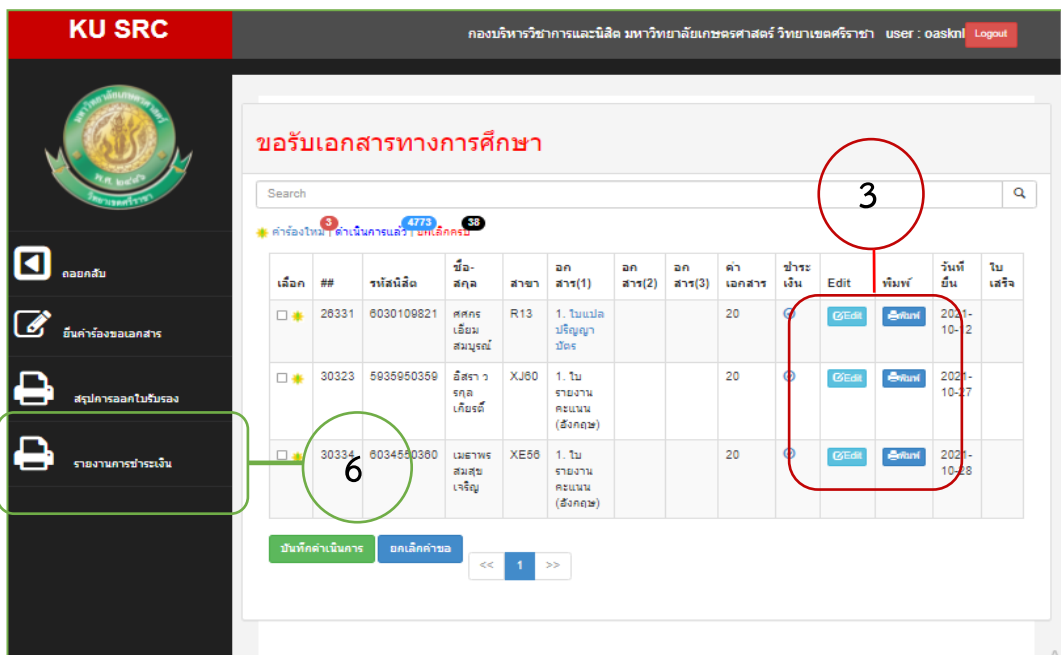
KU SRC

กองบริหารวิชาการและนิสิต มหาวิทยาลัยเกษตรศาสตร์ วิทยาเขตศรีราชา user : oasknl Logout

ถอยกลับ

ยื่นคำร้องขอเอกสาร

สรุปการออกใบรับรอง

รายงานการชำระเงิน

ขอรับเอกสารทางการศึกษา

Search

คำร้องใหม่ 3 | ดำเนินการแล้ว 4773 | ยกเลิกครบ 58

3

| เลือก | ## | รหัสนิสิต | ชื่อ-สกุล | สาขา | เอกสาร(1) | เอกสาร(2) | เอกสาร(3) | ค่าเอกสาร | ชำระเงิน | Edit | พิมพ์ | วันที่ยื่น | ใบเสร็จ |
|---|---|---|---|---|---|---|---|---|---|---|---|---|---|
| | 26331 | 6030109821 | ศศกร เอี่ยมสมบูรณ์ | R13 | 1. ใบแปลปริญญาบัตร | | | 20 | | Edit | พิมพ์ | 2021-10-12 | |
| | 30323 | 5935950359 | อิสรา วรกุล เกียรติ | XJ60 | 1. ใบรายงานคะแนน (อังกฤษ) | | | 20 | | Edit | พิมพ์ | 2021-10-27 | |
| | 30334 | 6034550360 | เมธาพร สมสุข เจริญ | XE56 | 1. ใบรายงานคะแนน (อังกฤษ) | | | 20 | | Edit | พิมพ์ | 2021-10-28 | |

6

บันทึกดำเนินการ ยกเลิกคำขอ

<< 1 >>